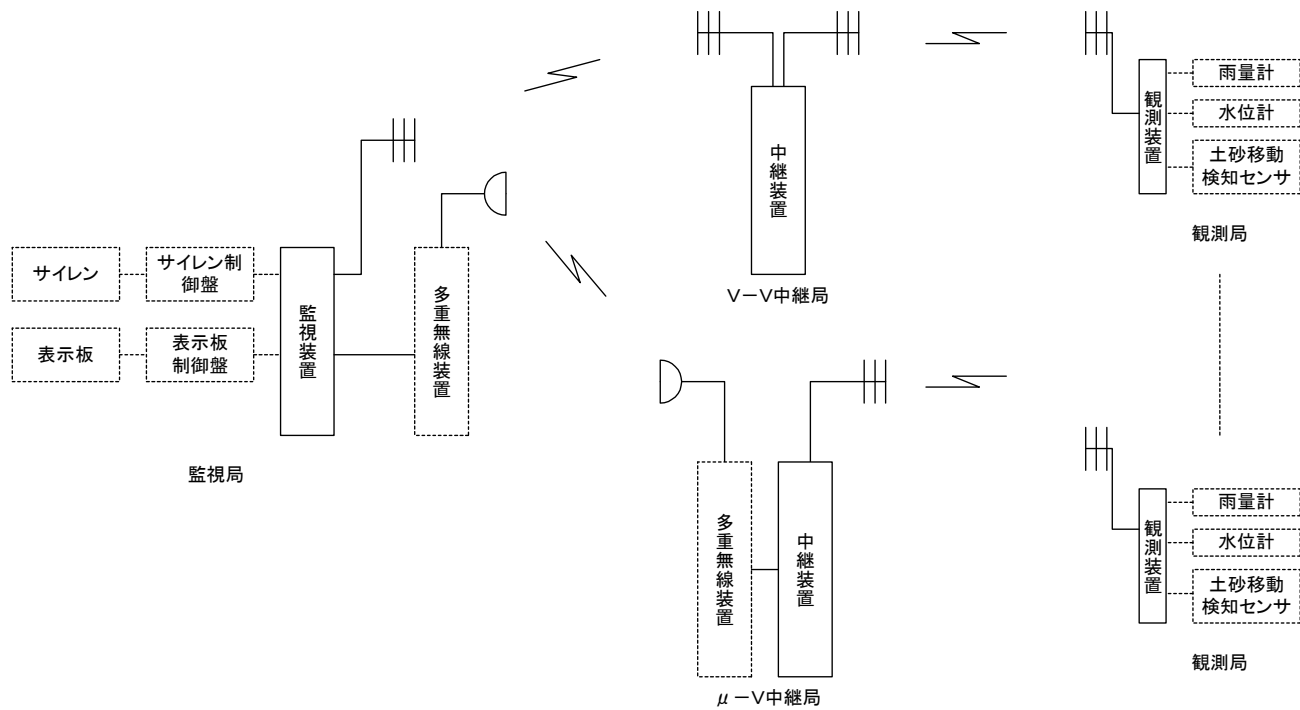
サイレン
サイレン制御盤
表示板
表示板制御盤
監視装置
多重無線装置
監視局

中継装置
V－V中継局

多重無線装置
中継装置
μ－V中継局

観測装置
雨量計
水位計
土砂移動検知センサ
観測局

観測装置
雨量計
水位計
土砂移動検知センサ
観測局